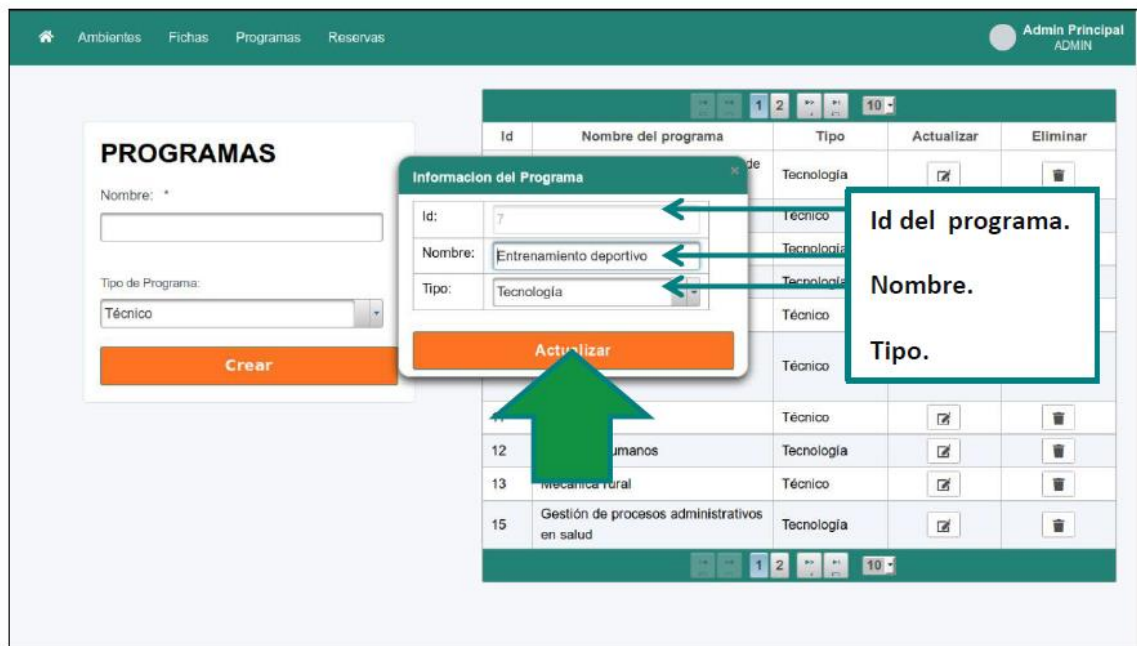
Ambientes Fichas Programas Reservas

Admin Principal
ADMIN

PROGRAMAS

Nombre: *

Tipo de Programa:

Técnico

Crear

1 2 10

| Id | Nombre del programa | Tipo | Actualizar | Eliminar |
|---|---|---|---|---|
| | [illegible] de | Tecnología | | |
| | | Técnico | | |
| | | Tecnología | | |
| | | Tecnología | | |
| | | Técnico | | |
| | | Técnico | | |
| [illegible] | | Técnico | | |
| 12 | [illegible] umanos | Tecnología | | |
| 13 | Mecánica rural | Técnico | | |
| 15 | Gestión de procesos administrativos en salud | Tecnología | | |

1 2 10

Informacion del Programa

Id: 7

Nombre: Entrenamiento deportivo

Tipo: Tecnología

Actualizar

Id del programa.

Nombre.

Tipo.